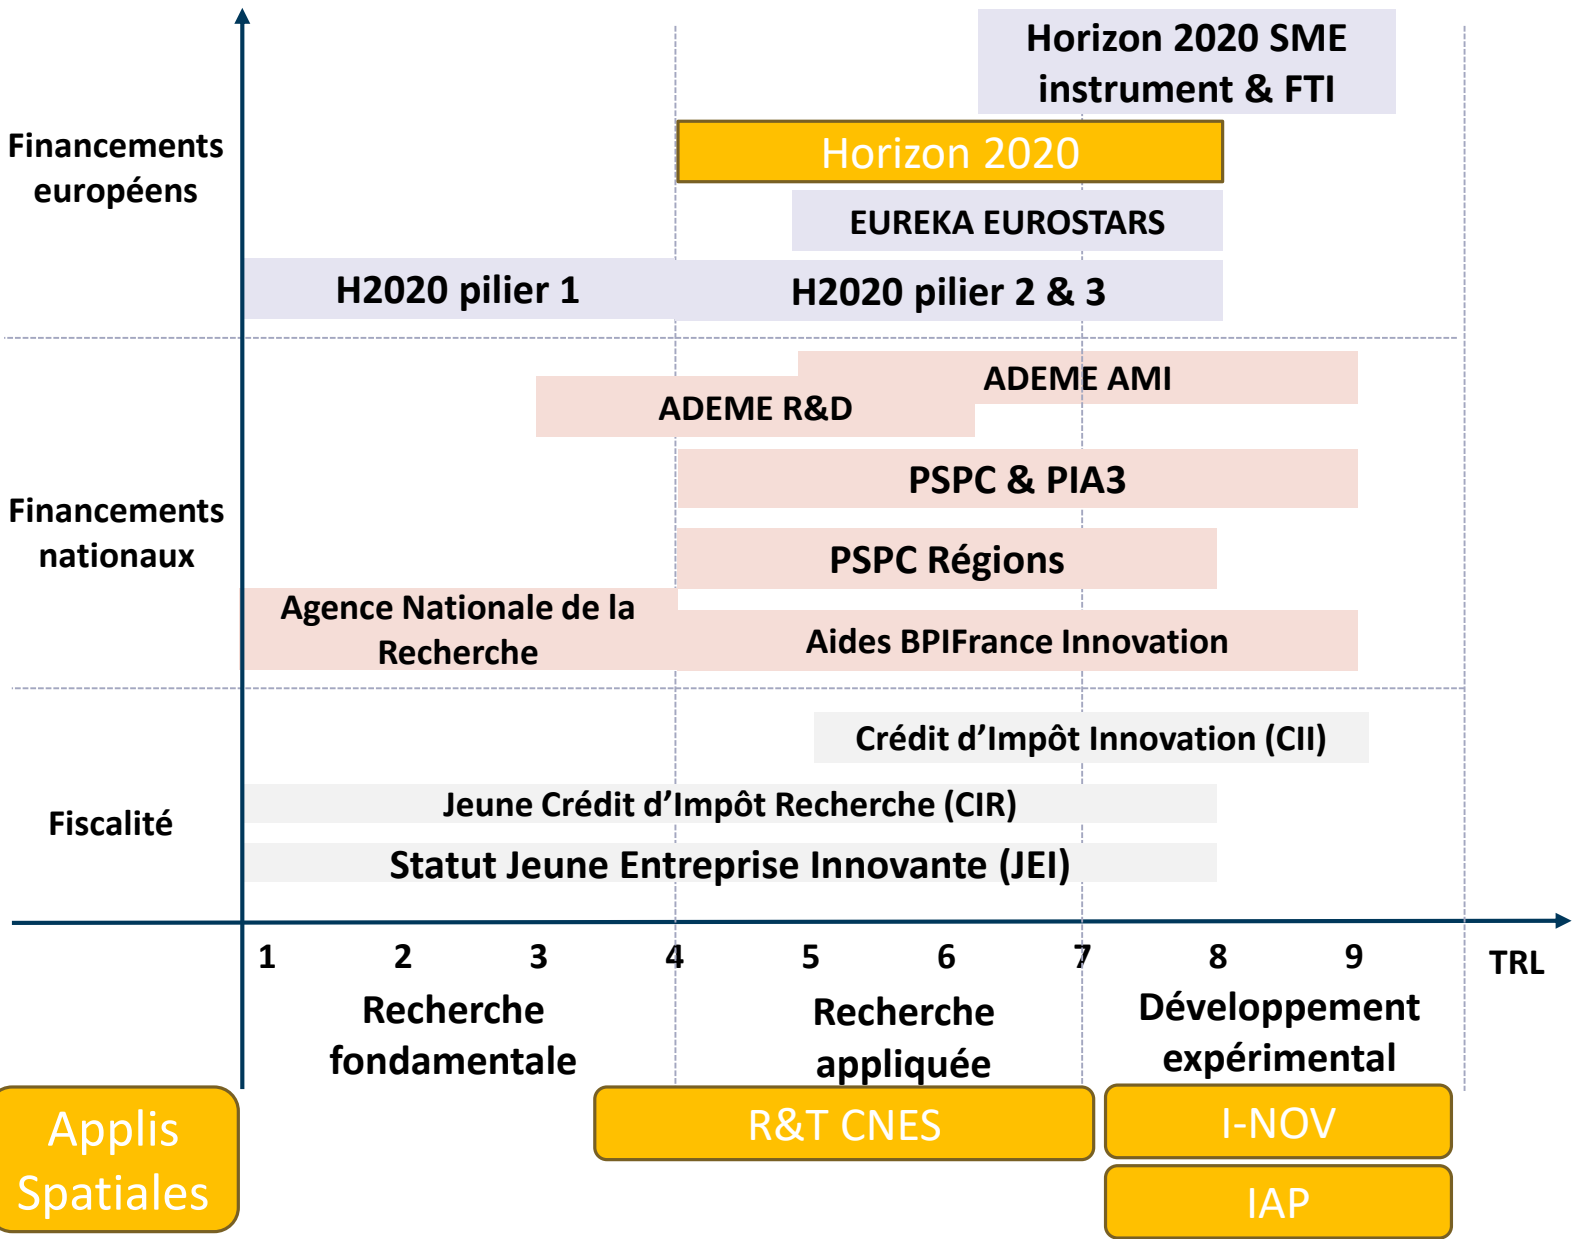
Financements européens

Horizon 2020 SME instrument & FTI

Horizon 2020

EUREKA EUROSTARS

H2020 pilier 1

H2020 pilier 2 & 3

Financements nationaux

ADEME AMI

ADEME R&D

PSPC & PIA3

PSPC Régions

Agence Nationale de la Recherche

Aides BPIFrance Innovation

Fiscalité

Crédit d'Impôt Innovation (CII)

Jeune Crédit d'Impôt Recherche (CIR)

Statut Jeune Entreprise Innovante (JEI)

1 2 3 4 5 6 7 8 9 TRL

Recherche fondamentale

Recherche appliquée

Développement expérimental

Applis Spatiales

R&T CNES

I-NOV

IAP